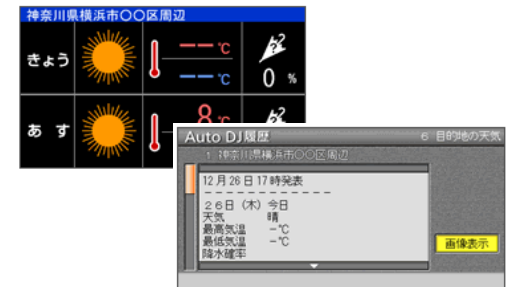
神奈川県横浜市〇〇区周辺

きょう
ーー℃
ーー℃
0 %

あ す
8 ℃

Auto DJ履歴
6 目的地の天気
1 神奈川県横浜市〇〇区周辺

12月26日 17時発表
ーーーーーーーーーー
26日（木）今日
天気 晴
最高気温 ー℃
最低気温 ー℃
降水確率

画像表示